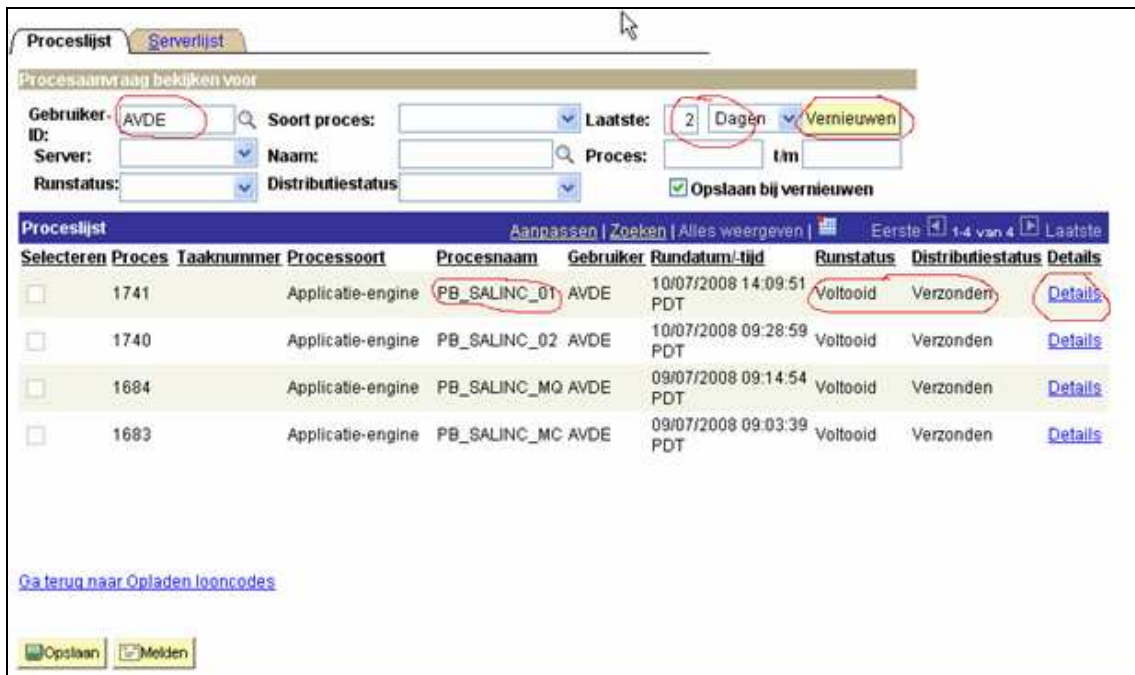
Proceslijst | Serverlijst

Procesaanvraag bekijken voor

Gebruiker-ID: AVDE
Soort proces:
Laatste: 2 Dagen
Vernieuwen
Server:
Naam:
Proces:
t/m
Runstatus:
Distributiestatus
Opslaan bij vernieuwen

Proceslijst
Aanpassen | Zoeken | Alles weergeven |
Eerste 1-4 van 4 Laatste

| Selecteren | Proces | Taaknummer | Processoort | Procesnaam | Gebruiker | Rundatum/-tijd | Runstatus | Distributiestatus | Details |
|---|---|---|---|---|---|---|---|---|---|
| | 1741 | | Applicatie-engine | PB_SALINC_01 | AVDE | 10/07/2008 14:09:51 PDT | Voltooid | Verzonden | Details |
| | 1740 | | Applicatie-engine | PB_SALINC_02 | AVDE | 10/07/2008 09:28:59 PDT | Voltooid | Verzonden | Details |
| | 1684 | | Applicatie-engine | PB_SALINC_MO | AVDE | 09/07/2008 09:14:54 PDT | Voltooid | Verzonden | Details |
| | 1683 | | Applicatie-engine | PB_SALINC_MC | AVDE | 09/07/2008 09:03:39 PDT | Voltooid | Verzonden | Details |

Ga terug naar Opladen looncodes

Opslaan | Melden